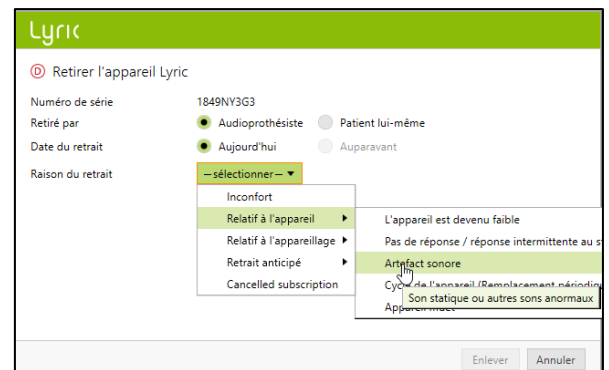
Lyric

D Retirer l'appareil Lyric

Numéro de série 1849NY3G3
Retiré par Audioprothésiste Patient lui-même
Date du retrait Aujourd'hui Auparavant
Raison du retrait —sélectionner— ▼

Inconfort
Relatif à l'appareil ▶
Relatif à l'appareillage ▶
Retrait anticipé ▶
Cancelled subscription

L'appareil est devenu faible
Pas de réponse / réponse intermittente au s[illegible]
Artefact sonore
Cycle de l'appareil (Remplacement périodi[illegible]
Son statique ou autres sons anormaux
Appareil muet

Enlever Annuler